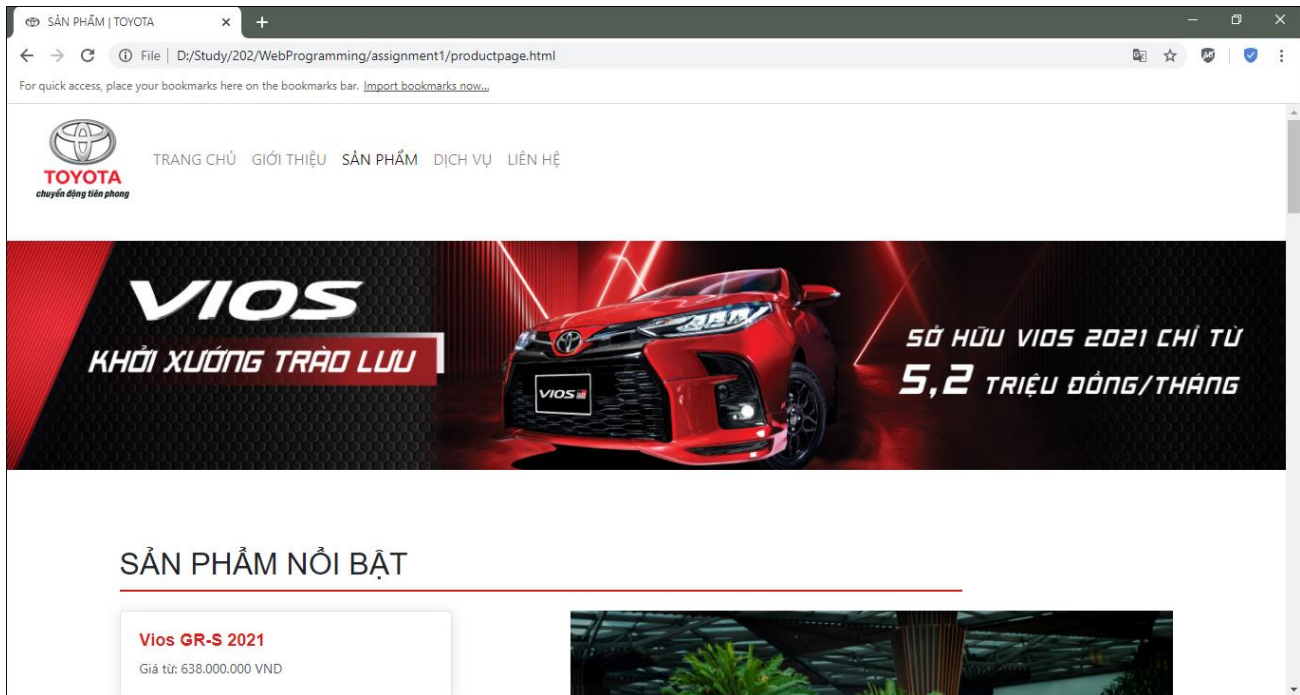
SẢN PHẨM | TOYOTA

File | D:/Study/202/WebProgramming/assignment1/productpage.html

For quick access, place your bookmarks here on the bookmarks bar. Import bookmarks now...

TOYOTA
chuyển động tiên phong

TRANG CHỦ GIỚI THIỆU SẢN PHẨM DỊCH VỤ LIÊN HỆ

VIOS
KHỞI XƯỚNG TRÀO LƯU

VIOS GR

SỞ HỮU VIOS 2021 CHỈ TỪ
5,2 TRIỆU ĐỒNG/THÁNG

SẢN PHẨM NỔI BẬT

Vios GR-S 2021
Giá từ: 638.000.000 VND